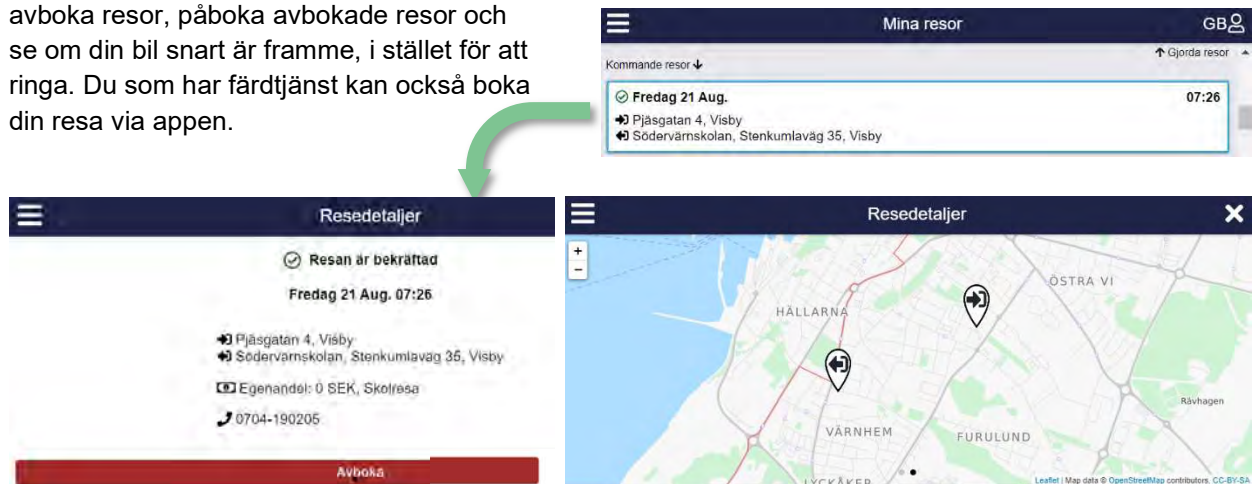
avboka resor, påboka avbokade resor och se om din bil snart är framme, i stället för att ringa. Du som har färdtjänst kan också boka din resa via appen.

Mina resor

GB

↑ Gjorda resor

Kommande resor ↓

Fredag 21 Aug.

07:26

Pjäsgatan 4, Visby

Södervärnskolan, Stenkumlaväg 35, Visby

Resedetaljer

Resan är bekräftad

Fredag 21 Aug. 07:26

Pjäsgatan 4, Visby

Södervärnskolan, Stenkumlaväg 35, Visby

Egenandel: 0 SEK, Skolresa

0704-190205

Avboka

Resedetaljer

+

−

HÄLLARNA

ÖSTRA VI

Råvhagen

VÄRNHEM

FURULUND

LYCKÅKER

Leaflet | Map data © OpenStreetMap contributors, CC-BY-SA